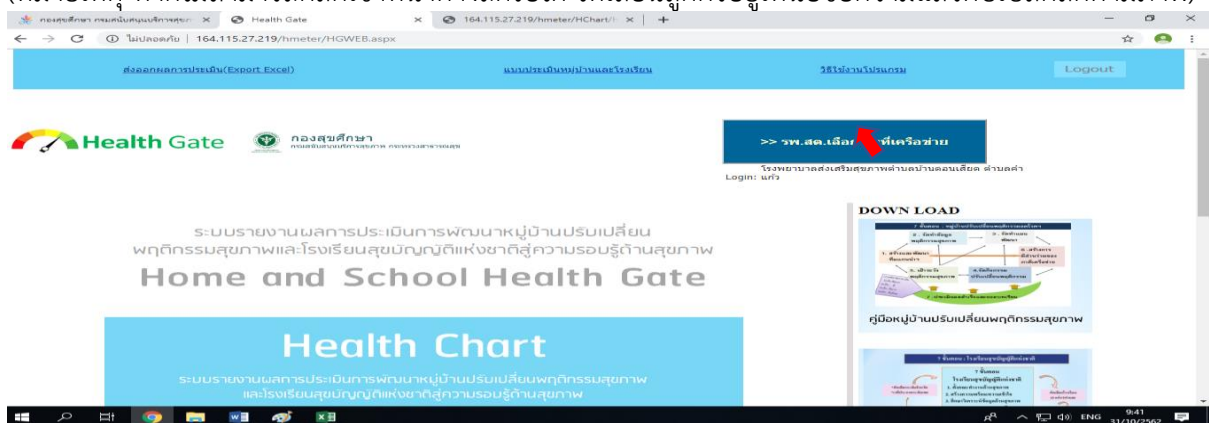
กองสุขศึกษา กรมสนับสนุนบริการสุขภาพ × Health Gate × 164.115.27.219/hmeter/HChart/ × +

ไม่ปลอดภัย | 164.115.27.219/hmeter/HGWEB.aspx

ส่งออกผลการประเมิน(Export Excel) แบบประเมินหมู่บ้านและโรงเรียน วิธีใช้งานโปรแกรม Logout

Health Gate กองสุขศึกษา กรมสนับสนุนบริการสุขภาพ กระทรวงสาธารณสุข

>> รพ.สต.เลือก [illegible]ที่เครือข่าย

โรงพยาบาลส่งเสริมสุขภาพตำบลบ้านดอนเสียด ตำบลคำ
Login: แก้ว

ระบบรายงานผลการประเมินการพัฒนาหมู่บ้านปรับเปลี่ยนพฤติกรรมสุขภาพและโรงเรียนสุขบัญญัติแห่งชาติสู่ความรอบรู้ด้านสุขภาพ

Home and School Health Gate

Health Chart

ระบบรายงานผลการประเมินการพัฒนาหมู่บ้านปรับเปลี่ยนพฤติกรรมสุขภาพและโรงเรียนสุขบัญญัติแห่งชาติสู่ความรอบรู้ด้านสุขภาพ

DOWN LOAD

คู่มือหมู่บ้านปรับเปลี่ยนพฤติกรรมสุขภาพ

7 ขั้นตอน โรงเรียนสุขบัญญัติแห่งชาติ

ENG 9:41 31/10/2562